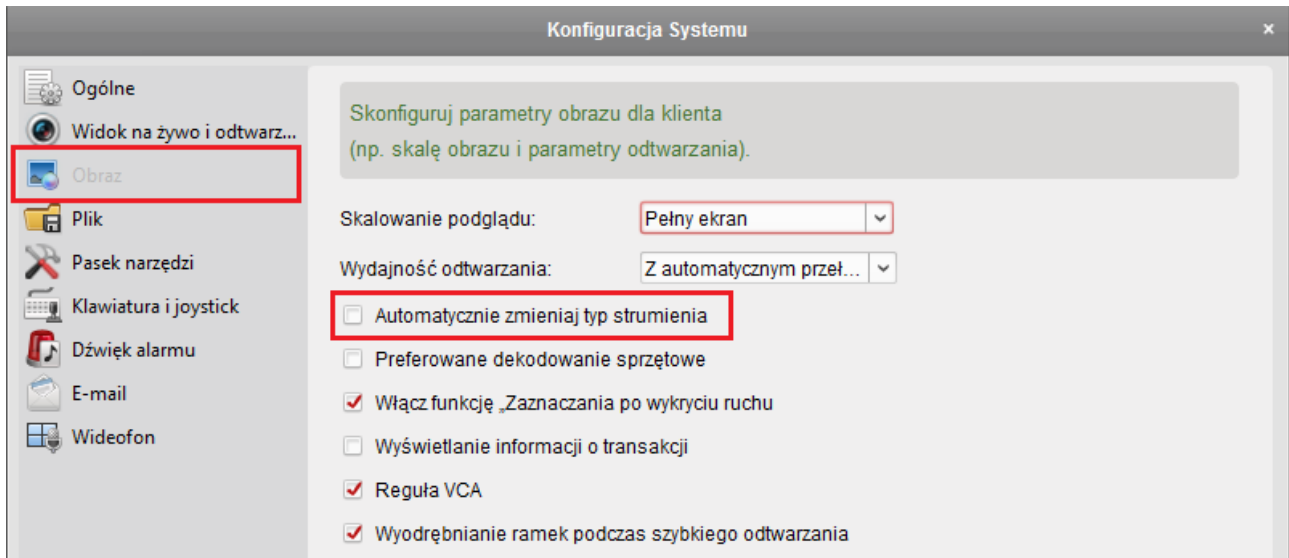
Konfiguracja Systemu
×

Ogólne
Widok na żywo i odtwarz...
Obraz
Plik
Pasek narzędzi
Klawiatura i joystick
Dźwięk alarmu
E-mail
Wideofon

Skonfiguruj parametry obrazu dla klienta
(np. skalę obrazu i parametry odtwarzania).

Skalowanie podglądu: Pełny ekran
Wydajność odtwarzania: Z automatycznym przeł...
Automatycznie zmieniaj typ strumienia
Preferowane dekodowanie sprzętowe
Włącz funkcję „Zaznaczania po wykryciu ruchu
Wyświetlanie informacji o transakcji
Reguła VCA
Wyodrębnianie ramek podczas szybkiego odtwarzania